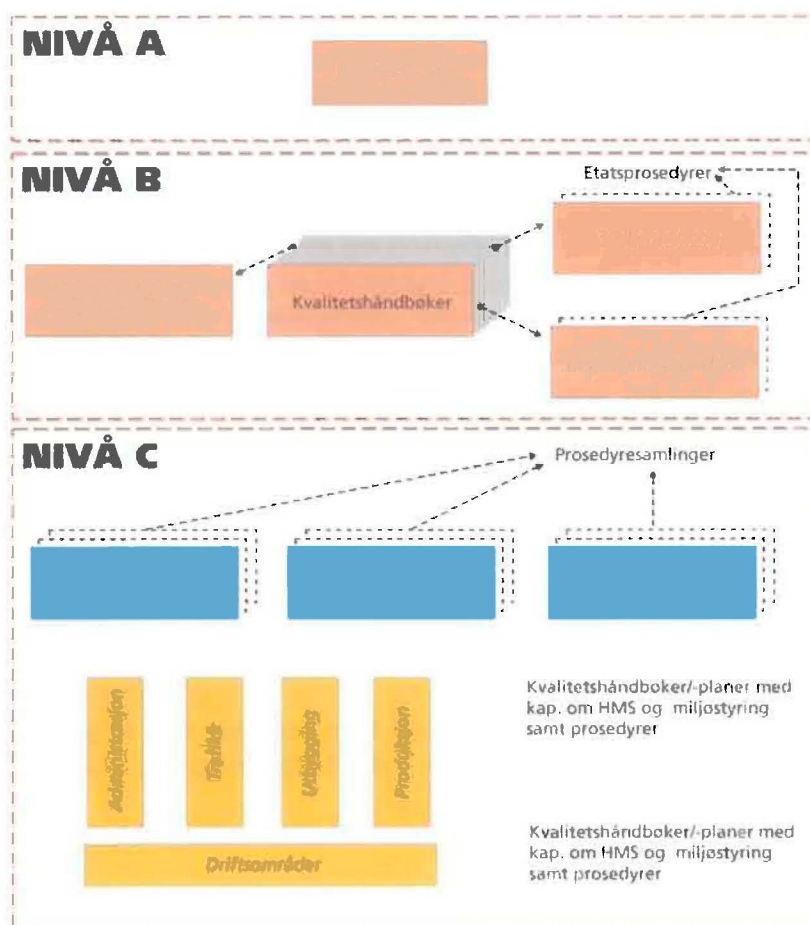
NIVÅ A

NIVÅ B

Etatsprosedyrer

Kvalitetshåndbøker

NIVÅ C

Prosedyresamlinger

Administrasjon

Trafikk

Utbygging

Produksjon

Kvalitetshåndbøker/-planer med kap. om HMS og miljøstyring samt prosedyrer

Driftsområder

Kvalitetshåndbøker/-planer med kap. om HMS og miljøstyring samt prosedyrer